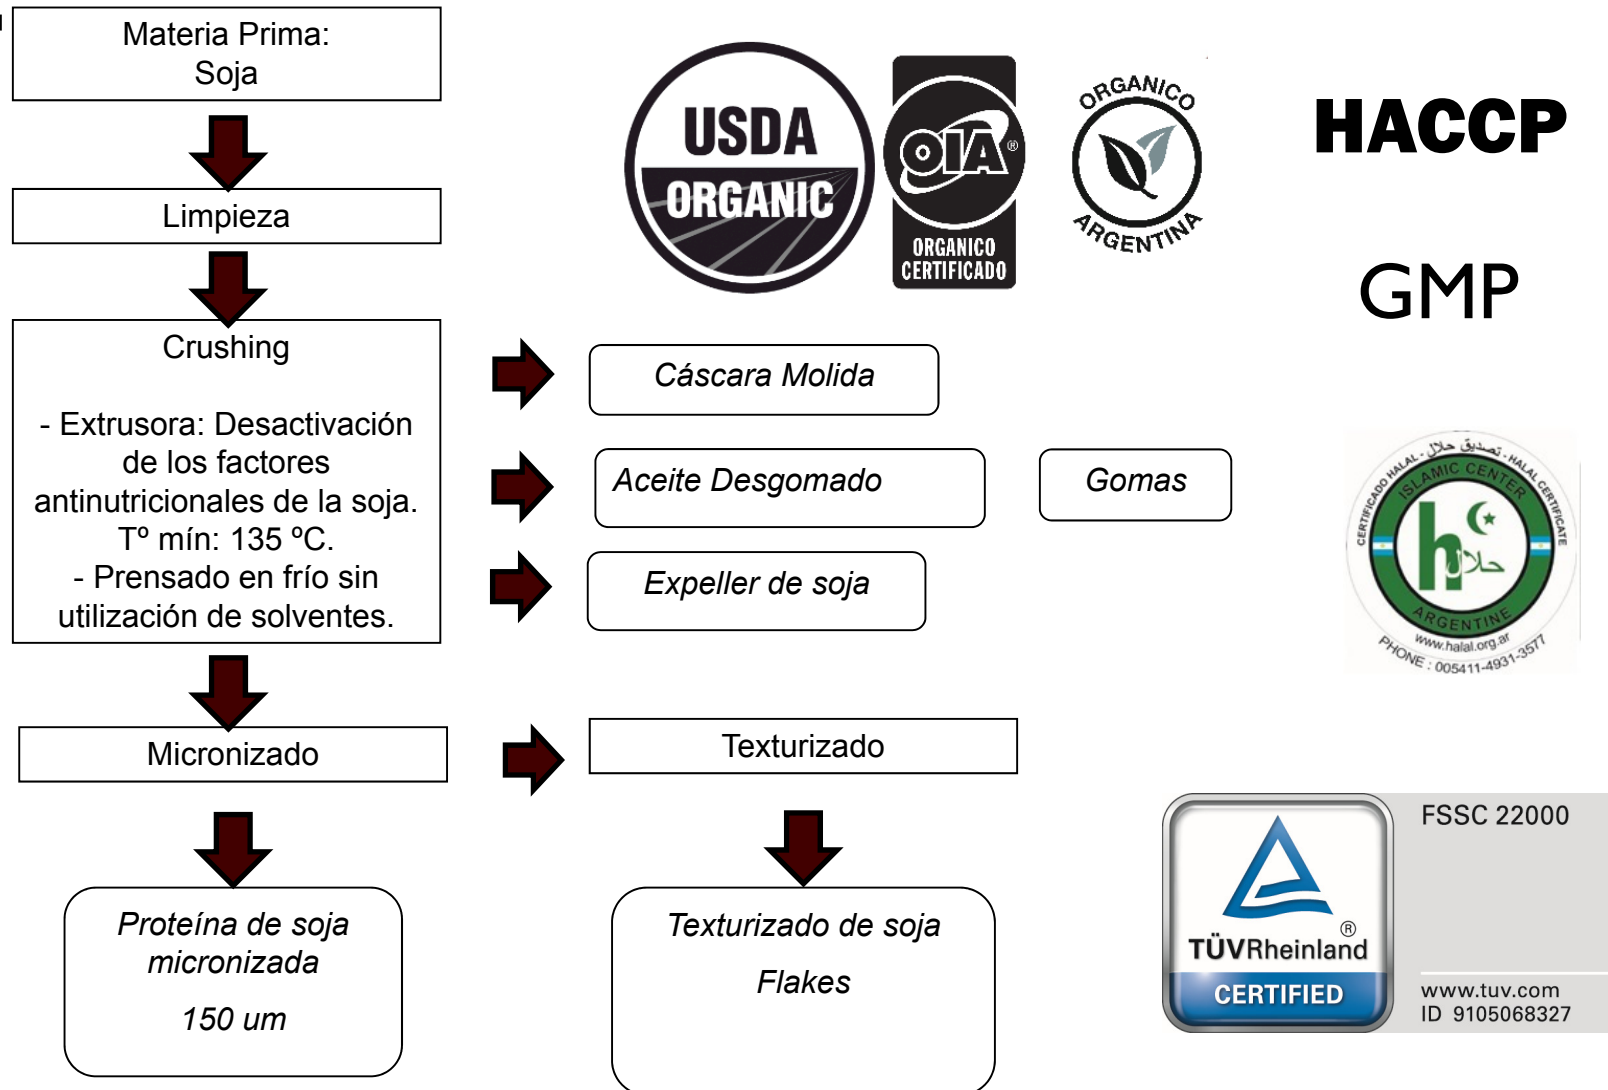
Materia Prima:
Soja

Limpieza

Crushing

- Extrusora: Desactivación de los factores antinutricionales de la soja. Tº mín: 135 ºC.
- Prensado en frío sin utilización de solventes.

Micronizado

Proteína de soja micronizada
150 um

USDA ORGANIC

OIA ORGANICO CERTIFICADO

ORGANICO ARGENTINA

HACCP

GMP

Cáscara Molida

Aceite Desgomado

Gomas

Expeller de soja

Texturizado

Texturizado de soja
Flakes

CERTIFICADO HALAL - تصديق حلال - HALAL CERTIFICATE
ISLAMIC CENTER
حلال
ARGENTINE
www.halal.org.ar
PHONE : 005411-4931-3577

TÜVRheinland
CERTIFIED

FSSC 22000

www.tuv.com
ID 9105068327